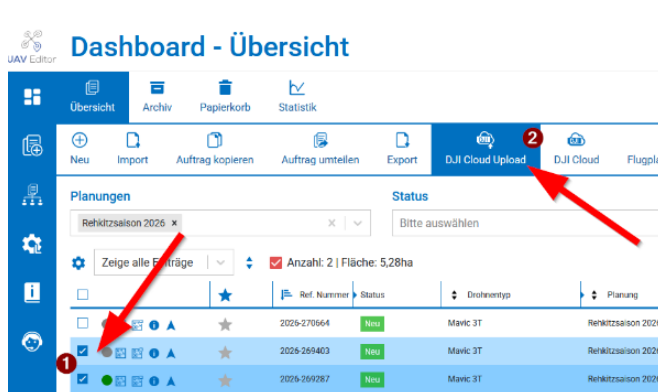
UAV Editor

Dashboard - Übersicht

Übersicht Archiv Papierkorb Statistik

Neu Import Auftrag kopieren Auftrag umteilen Export DJI Cloud Upload DJI Cloud Flugpl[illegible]

2

Planungen

Rehkitzsaison 2026 ×

Status

Bitte auswählen

Zeige alle Einträge

Anzahl: 2 | Fläche: 5,28ha

| | | Ref. Nummer | Status | Drohnentyp | Planung |
|---|---|---|---|---|---|
| | | 2026-270664 | Neu | Mavic 3T | Rehkitzsaison 202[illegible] |
| | | 2026-269403 | Neu | Mavic 3T | Rehkitzsaison 202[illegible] |
| | | 2026-269287 | Neu | Mavic 3T | Rehkitzsaison 202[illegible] |

1